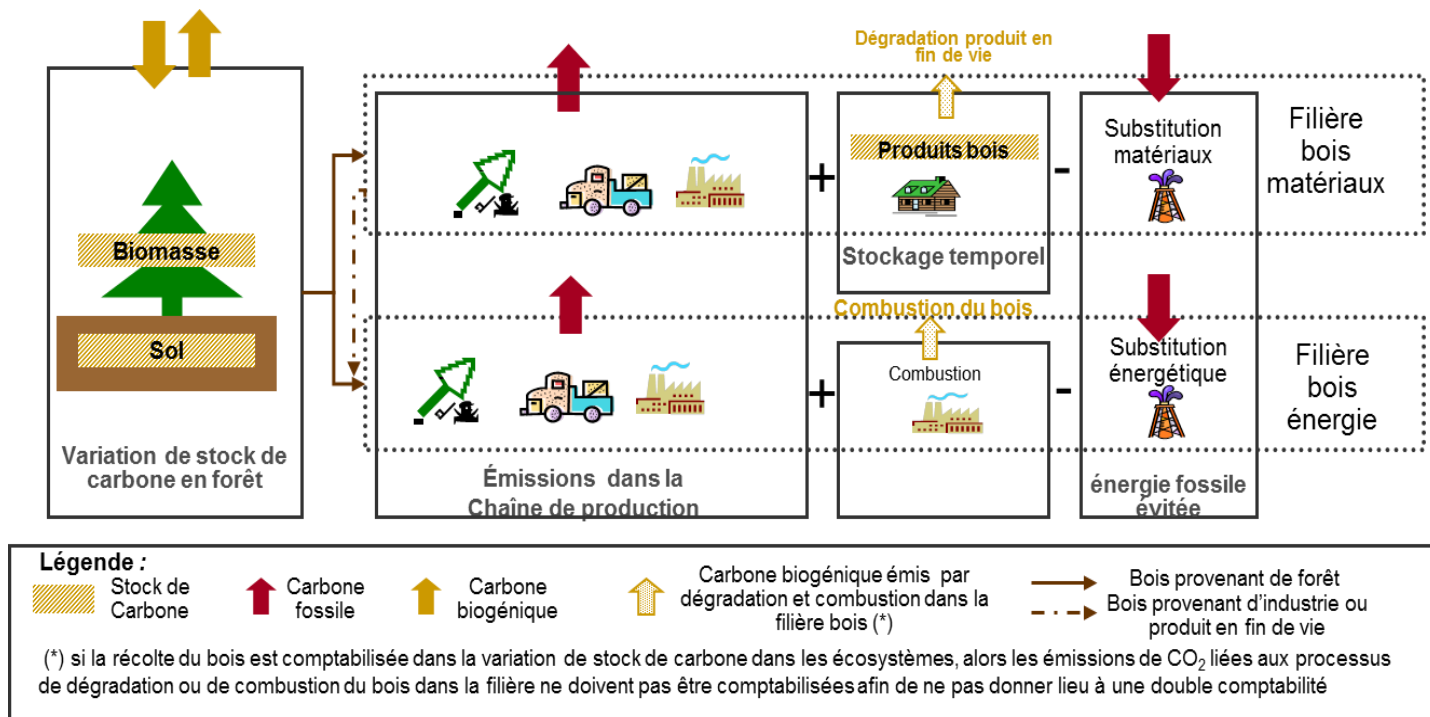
Dégradation produit en fin de vie

Biomasse

Sol

Variation de stock de carbone en forêt

+

Produits bois

Stockage temporel

-

Substitution matériaux

Filière bois matériaux

Combustion du bois

+

Combustion

-

Substitution énergétique

Filière bois énergie

Émissions dans la Chaîne de production

énergie fossile évitée

Légende :

Stock de Carbone

Carbone fossile

Carbone biogénique

Carbone biogénique émis par dégradation et combustion dans la filière bois (*)

Bois provenant de forêt

Bois provenant d'industrie ou produit en fin de vie

(*) si la récolte du bois est comptabilisée dans la variation de stock de carbone dans les écosystèmes, alors les émissions de $CO_2$ liées aux processus de dégradation ou de combustion du bois dans la filière ne doivent pas être comptabilisées afin de ne pas donner lieu à une double comptabilité